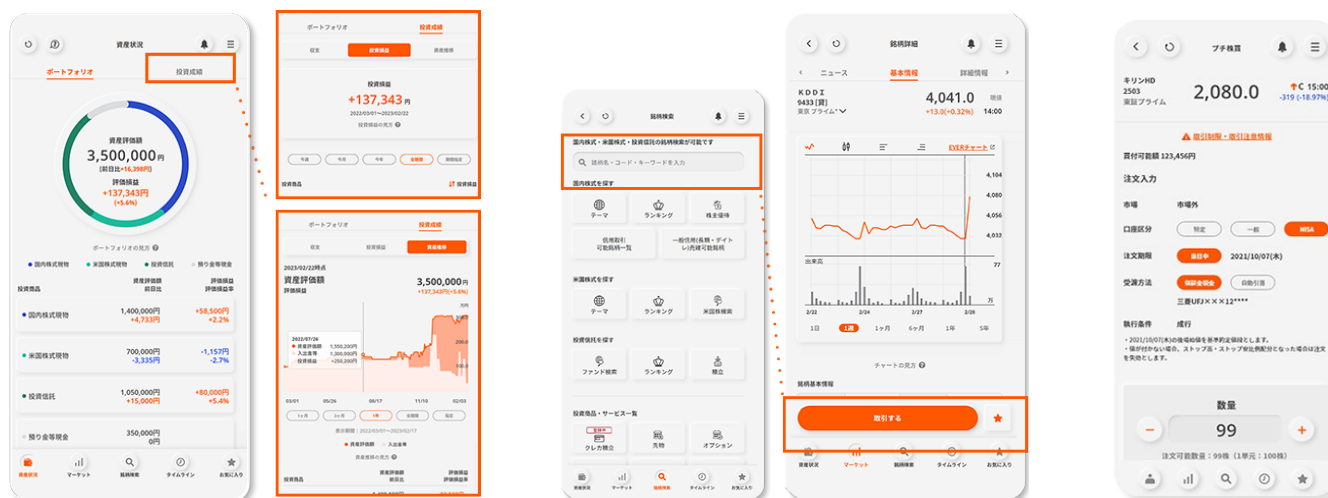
資産状況

ポートフォリオ
投資成績

資産評価額
3,500,000円
(前日比+16,398円)
評価損益
+137,343円
(+5.6%)

ポートフォリオの見方

国内株式現物 米国株式現物 投資信託 預り金等現金

| 投資商品 | 資産評価額 前日比 | 評価損益 評価損益率 |
|---|---|---|
| 国内株式現物 | 1,400,000円 +4,733円 | +58,500円 +2.2% |
| 米国株式現物 | 700,000円 -3,335円 | -1,157円 -2.7% |
| 投資信託 | 1,050,000円 +15,000円 | +80,000円 +5.4% |
| 預り金等現金 | 350,000円 0円 | |

資産状況 マーケット 銘柄検索 タイムライン お気に入り

ポートフォリオ 投資成績
収支 投資損益 資産推移
投資損益
+137,343円
2022/03/01〜2023/02/22
投資損益の見方
今週 今月 今年 全期間 期間指定
投資商品 投資損益

ポートフォリオ 投資成績
収支 投資損益 資産推移
2023/02/22時点
資産評価額 3,500,000円
評価損益 +137,343円(+5.6%)
2022/07/26
資産評価額 1,550,200円
入出金等 1,300,000円
評価損益 +250,200円
03/01 05/26 08/17 11/10 02/03
1ヶ月 3ヶ月 1年 全期間 指定
表示期間：2022/03/01〜2023/02/17
資産評価額 入出金等
資産推移の見方
投資商品 資産評価額 前日比 評価損益 評価損益率

銘柄検索
国内株式・米国株式・投資信託の銘柄検索が可能です
銘柄名・コード・キーワードを入力
国内株式を探す
テーマ ランキング 株主優待
信用取引 可能銘柄一覧 一般信用(長期・デイトレ)売建可能銘柄
米国株式を探す
テーマ ランキング 米国株検索
投資信託を探す
ファンド検索 ランキング 積立
投資商品・サービス一覧
クレカ積立 先物 オプション
資産状況 マーケット 銘柄検索 タイムライン お気に入り

銘柄詳細
ニュース 基本情報 詳細情報
KDDI
9433 [買]
東証プライム
4,041.0 現値
+13.0(+0.32%) 14:00
EVERチャート
4,104
4,080
4,056
4,032
出来高
77
万
2/22 2/24 2/27 2/28
1日 1週 1ヶ月 6ヶ月 1年 5年
チャートの見方
銘柄基本情報
取引する
資産状況 マーケット 銘柄検索 タイムライン お気に入り

プチ株買
キリンHD
2503
東証プライム
2,080.0
C 15:00
-319 (-18.97%)
取引制限・取引注意情報
買付可能額 123,456円
注文入力
市場 市場外
口座区分 特定 一般 NISA
注文期限 当日中 2021/10/07(木)
受渡方法 保留金現金 自動引落
三菱UFJ××××12****
執行条件 成行
・2021/10/07(木)の後場始値を基準約定価格とします。
・値が付かない場合、ストップ高・ストップ安比例配分となった場合は注文を失効とします。
数量
99
注文可能数量：99株（1単元：100株）